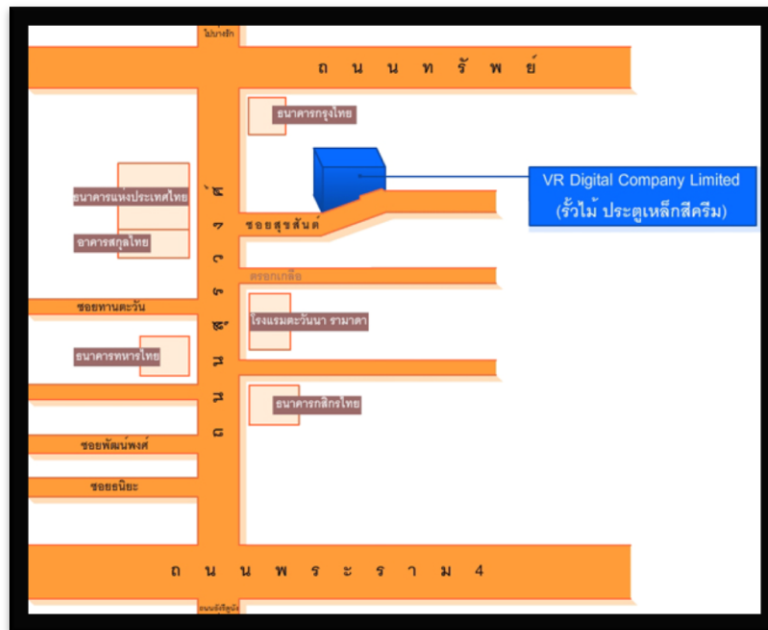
ไปบางรัก

ถ น น ท รั พ ย์

ธนาคารกรุงไทย

ธนาคารแห่งประเทศไทย

อาคารสกุลไทย

VR Digital Company Limited
(รั้วไม้ ประตูเหล็กสีครีม)

ซอยสุขสันต์

ตรอกเกลือ

ซอยทานตะวัน

โรงแรมตะวันนา รามาดา

ธนาคารทหารไทย

ธนาคารกสิกรไทย

ซอยพัฒน์พงศ์

ซอยธนิยะ

ถ น น สุ ร ว ง ศ์

ถ น น พ ร ะ ร า ม 4

ถนนอังรีดูนังต์